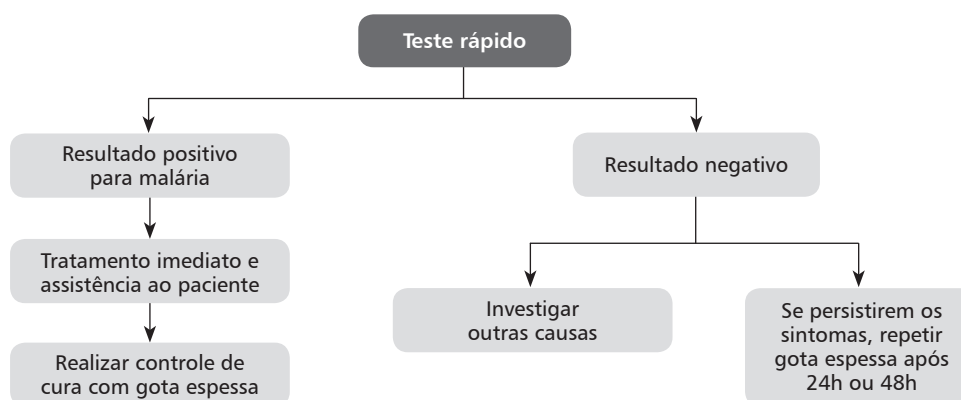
Teste rápido

Resultado positivo para malária

Tratamento imediato e assistência ao paciente

Realizar controle de cura com gota espessa

Resultado negativo

Investigar outras causas

Se persistirem os sintomas, repetir gota espessa após 24h ou 48h